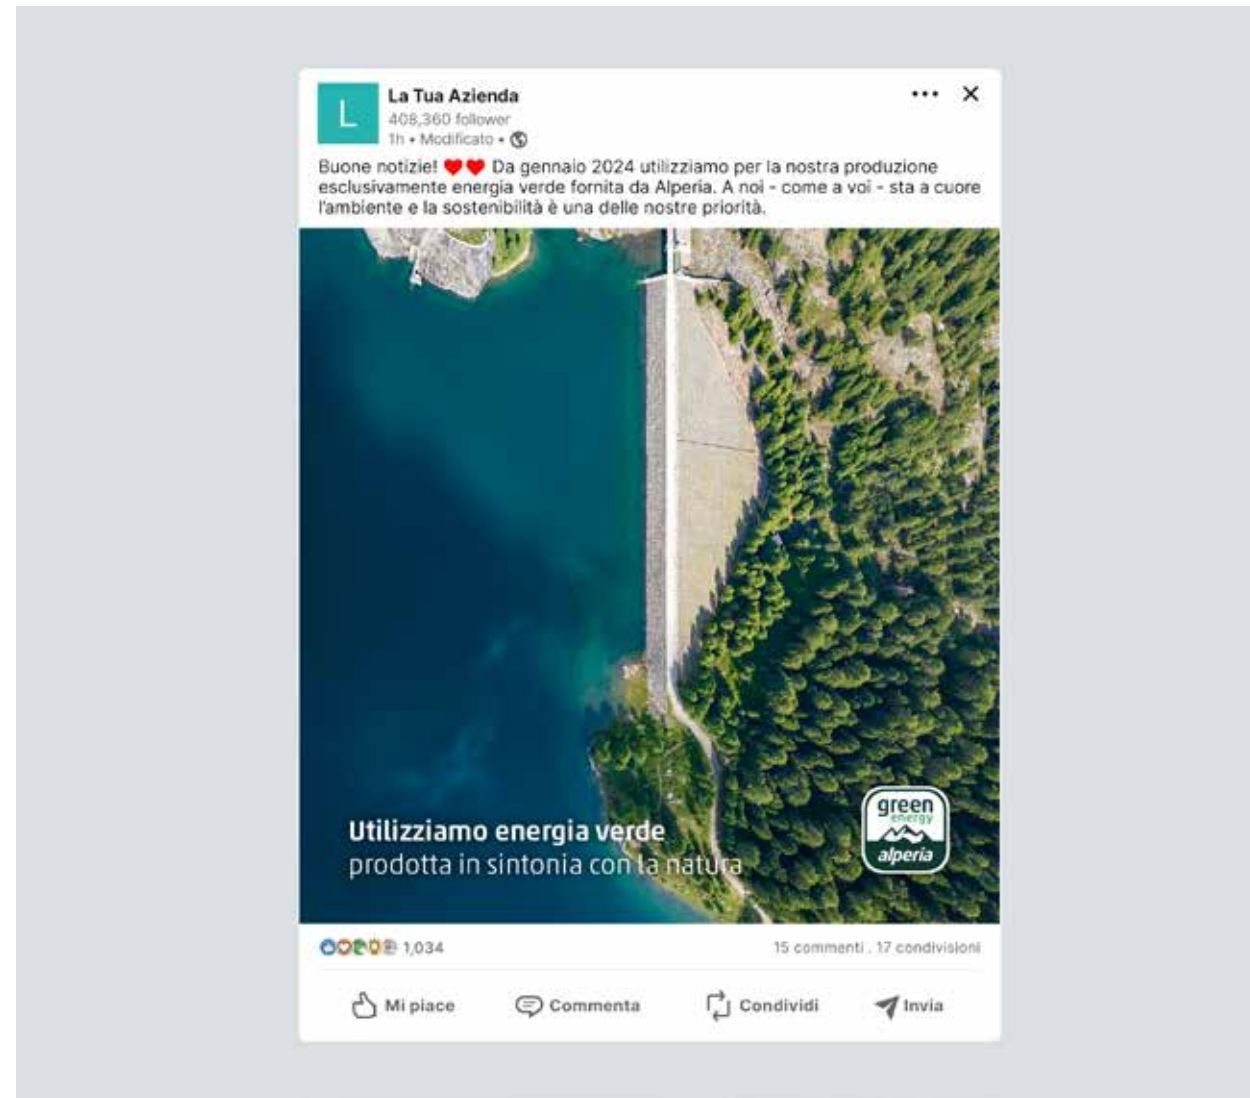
L

La Tua Azienda
408,360 follower
1h • Modificato •

•••
✕

Buone notizie! ❤❤ Da gennaio 2024 utilizziamo per la nostra produzione esclusivamente energia verde fornita da Alperia. A noi - come a voi - sta a cuore l'ambiente e la sostenibilità è una delle nostre priorità.

Utilizziamo energia verde
prodotta in sintonia con la natura

green
energy
alperia

1,034
15 commenti . 17 condivisioni

Mi piace
Commenta
Condividi
Invia